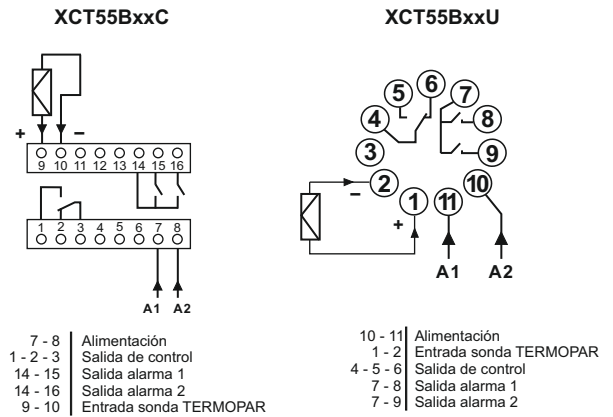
XCT55BxxC

XCT55BxxU

+ –
9 10 11 12 13 14 15 16

1 2 3 4 5 6 7 8

A1 A2

5 6
4 7
8
3
9
– 2
10
1 11
+

A1 A2

| | |
|---|---|
| 7 - 8 | Alimentación |
| 1 - 2 - 3 | Salida de control |
| 14 - 15 | Salida alarma 1 |
| 14 - 16 | Salida alarma 2 |
| 9 - 10 | Entrada sonda TERMOPAR |

| | |
|---|---|
| 10 - 11 | Alimentación |
| 1 - 2 | Entrada sonda TERMOPAR |
| 4 - 5 - 6 | Salida de control |
| 7 - 8 | Salida alarma 1 |
| 7 - 9 | Salida alarma 2 |